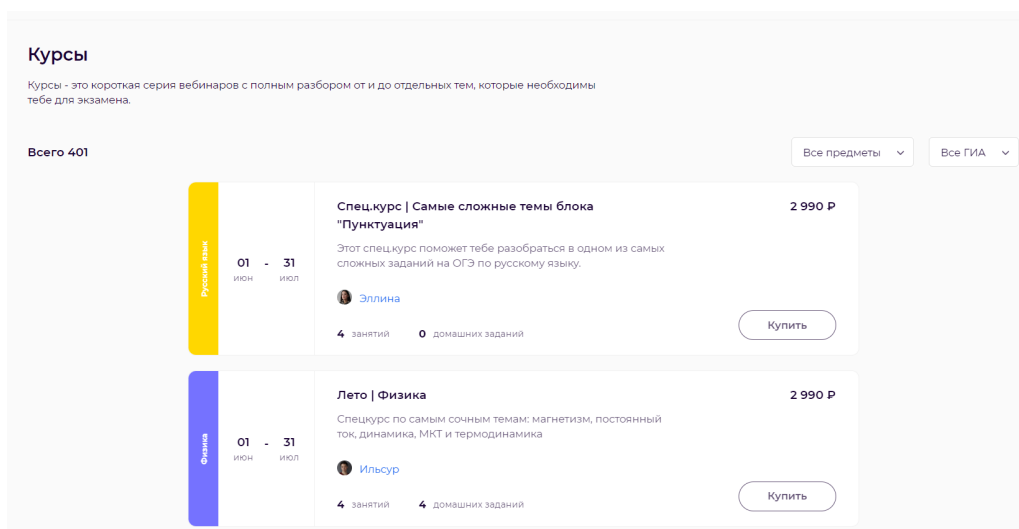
Курсы

Курсы - это короткая серия вебинаров с полным разбором от и до отдельных тем, которые необходимы тебе для экзамена.

Всего 401

Все предметы

Все ГИА

Русский язык

01 июн - 31 июл

Спец.курс | Самые сложные темы блока "Пунктуация"

2 990 ₽

Этот спец.курс поможет тебе разобраться в одном из самых сложных заданий на ОГЭ по русскому языку.

Эллина

4 занятий 0 домашних заданий

Купить

Физика

01 июн - 31 июл

Лето | Физика

2 990 ₽

Спецкурс по самым сочным темам: магнетизм, постоянный ток, динамика, МКТ и термодинамика

Ильсур

4 занятий 4 домашних заданий

Купить